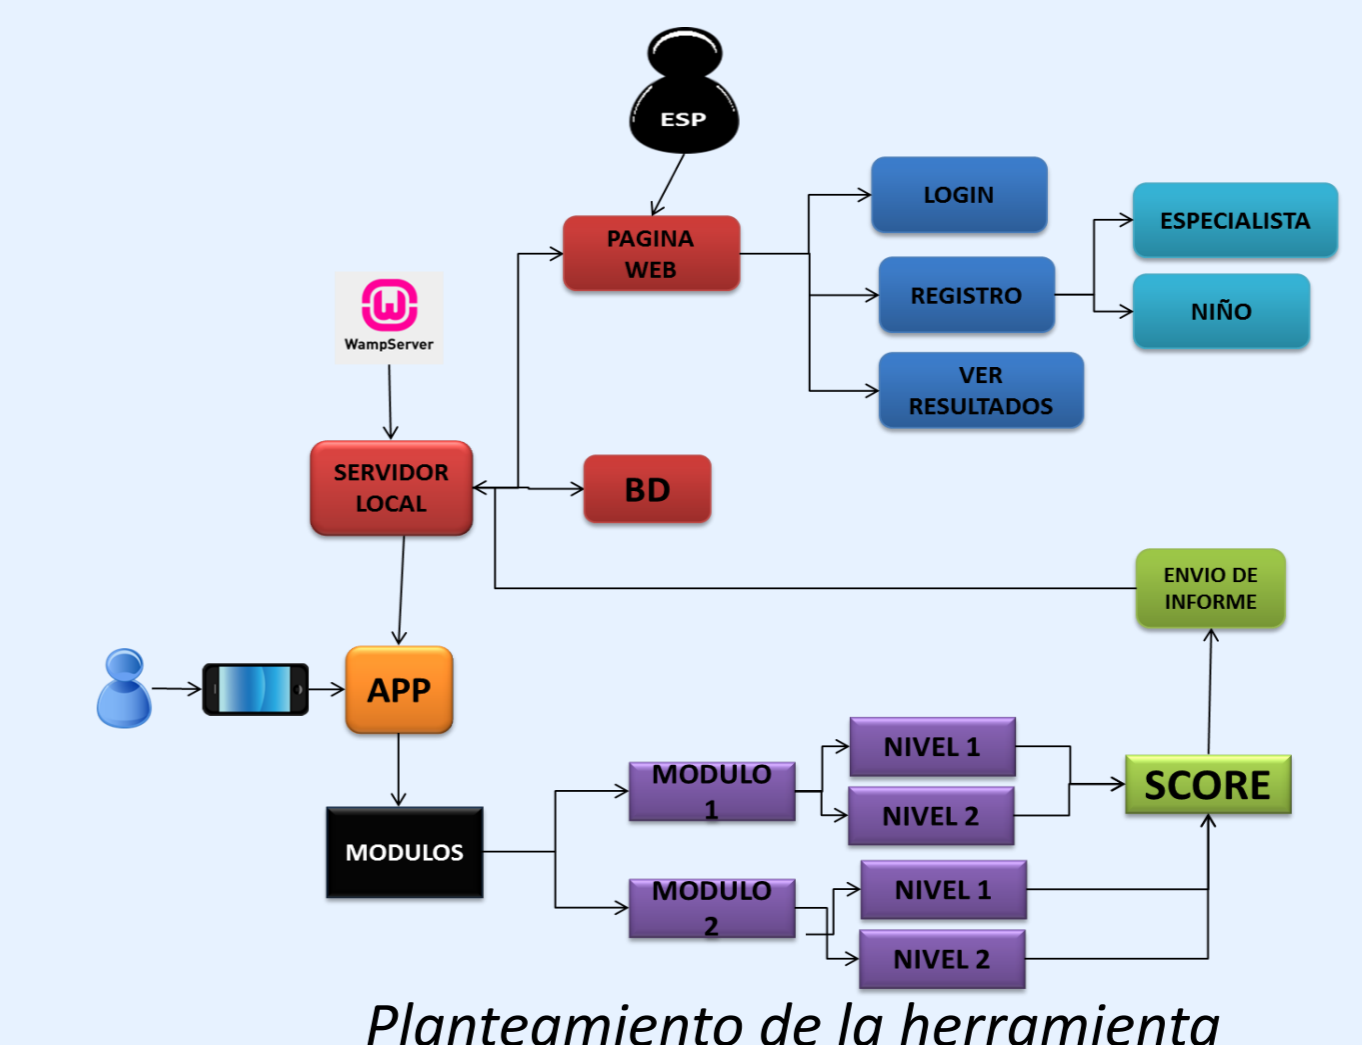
ESP

PAGINA WEB

LOGIN

REGISTRO

VER RESULTADOS

ESPECIALISTA

NIÑO

WampServer

SERVIDOR LOCAL

BD

ENVIO DE INFORME

APP

MODULOS

MODULO 1

MODULO 2

NIVEL 1

NIVEL 2

NIVEL 1

NIVEL 2

SCORE

Planteamiento de la herramienta